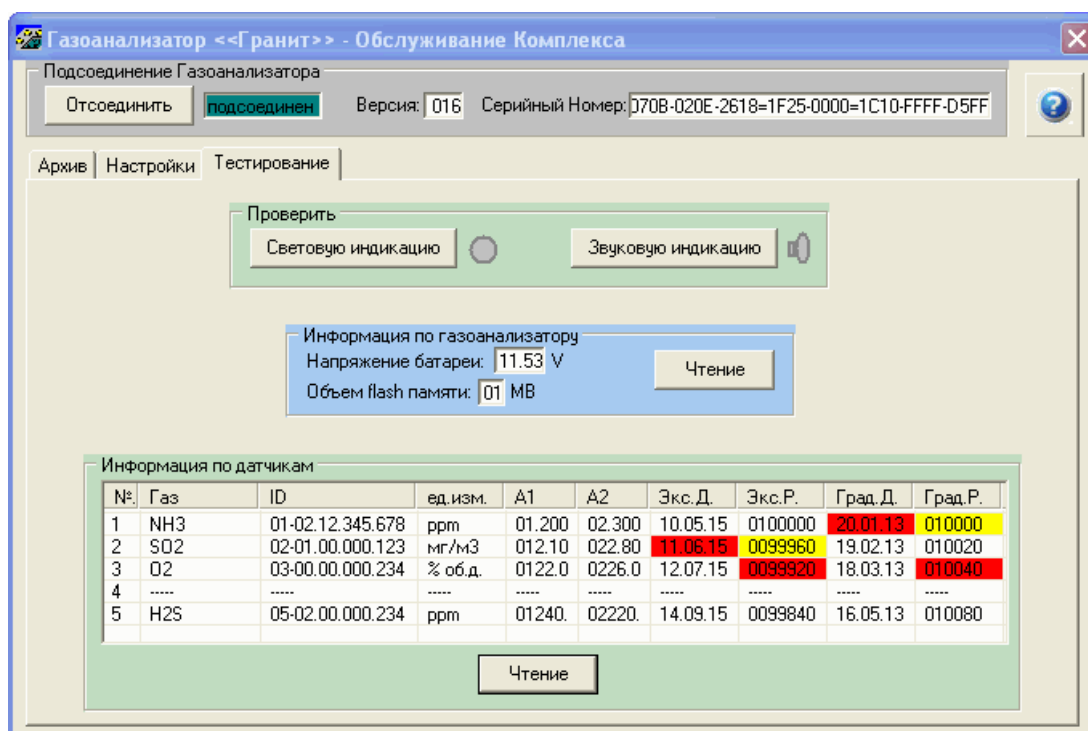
Газоанализатор <<Гранит>> - Обслуживание Комплекса

Подсоединение Газоанализатора

Отсоединить подсоединен Версия: 016 Серийный Номер: 070B-020E-2618=1F25-0000=1C10-FFFF-D5FF

Архив Настройки Тестирование

Проверить

Световую индикацию Звуковую индикацию

Информация по газоанализатору

Напряжение батареи: 11.53 V

Объем flash памяти: 01 MB

Чтение

Информация по датчикам

| №. | Газ | ID | ед.изм. | A1 | A2 | Экс.Д. | Экс.Р. | Град.Д. | Град.Р. |
|---|---|---|---|---|---|---|---|---|---|
| 1 | NH3 | 01-02.12.345.678 | ppm | 01.200 | 02.300 | 10.05.15 | 0100000 | 20.01.13 | 010000 |
| 2 | SO2 | 02-01.00.000.123 | мг/м3 | 012.10 | 022.80 | 11.06.15 | 0099960 | 19.02.13 | 010020 |
| 3 | O2 | 03-00.00.000.234 | % об.д. | 0122.0 | 0226.0 | 12.07.15 | 0099920 | 18.03.13 | 010040 |
| 4 | ----- | ----- | ----- | ----- | ----- | ----- | ----- | ----- | ----- |
| 5 | H2S | 05-02.00.000.234 | ppm | 01240. | 02220. | 14.09.15 | 0099840 | 16.05.13 | 010080 |

Чтение